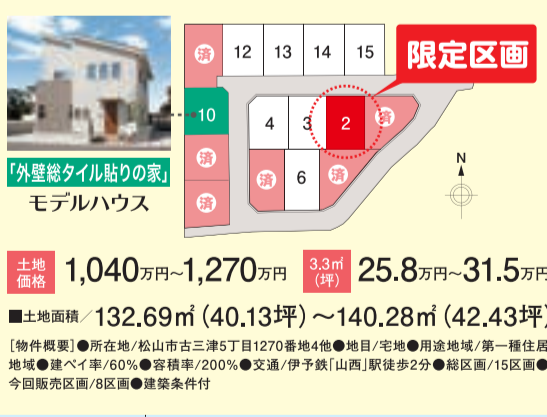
済
12
13
14
15
限定区画
10
4
3
2
済
済
済
6
済
済
N
「外壁総タイル貼りの家」
モデルハウス

土地価格 1,040万円~1,270万円
3.3㎡(坪) 25.8万円~31.5万円

■土地面積／132.69㎡(40.13坪)～140.28㎡(42.43坪)

[物件概要]●所在地/松山市古三津5丁目1270番地4他●地目/宅地●用途地域/第一種住居地域●建ペイ率/60%●容積率/200%●交通/伊予鉄「山西」駅徒歩2分●総区画/15区画●今回販売区画/8区画●建築条件付